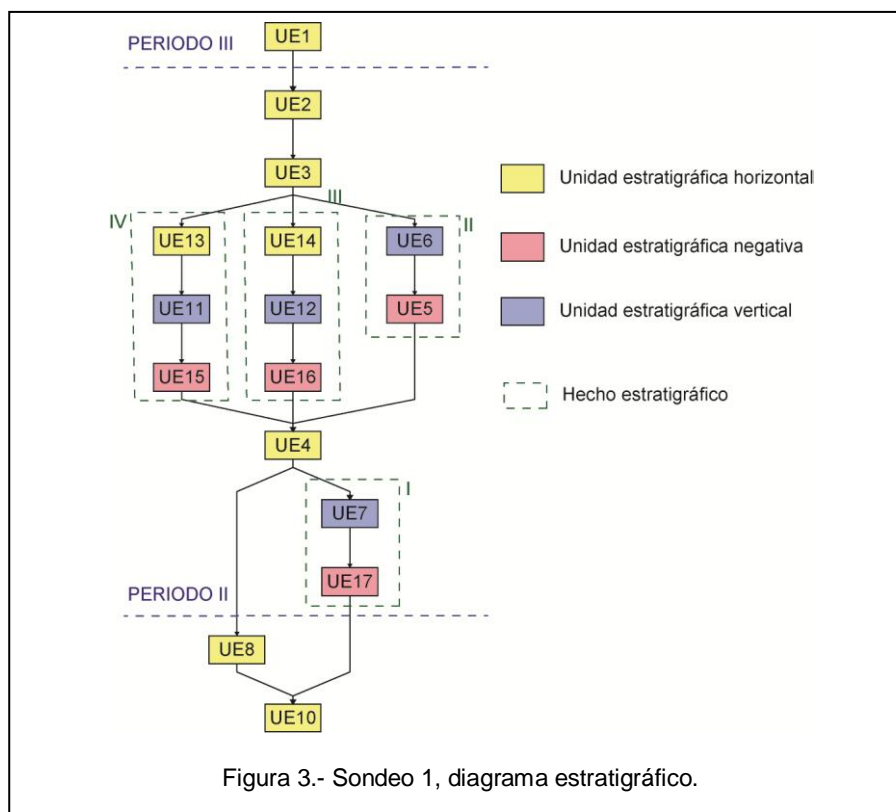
PERIODO III

UE1

UE2

UE3

IV

III

II

UE13

UE14

UE6

UE11

UE12

UE5

UE15

UE16

UE4

I

UE7

UE17

PERIODO II

UE8

UE10

Unidad estratigráfica horizontal

Unidad estratigráfica negativa

Unidad estratigráfica vertical

Hecho estratigráfico

Figura 3.- Sondeo 1, diagrama estratigráfico.